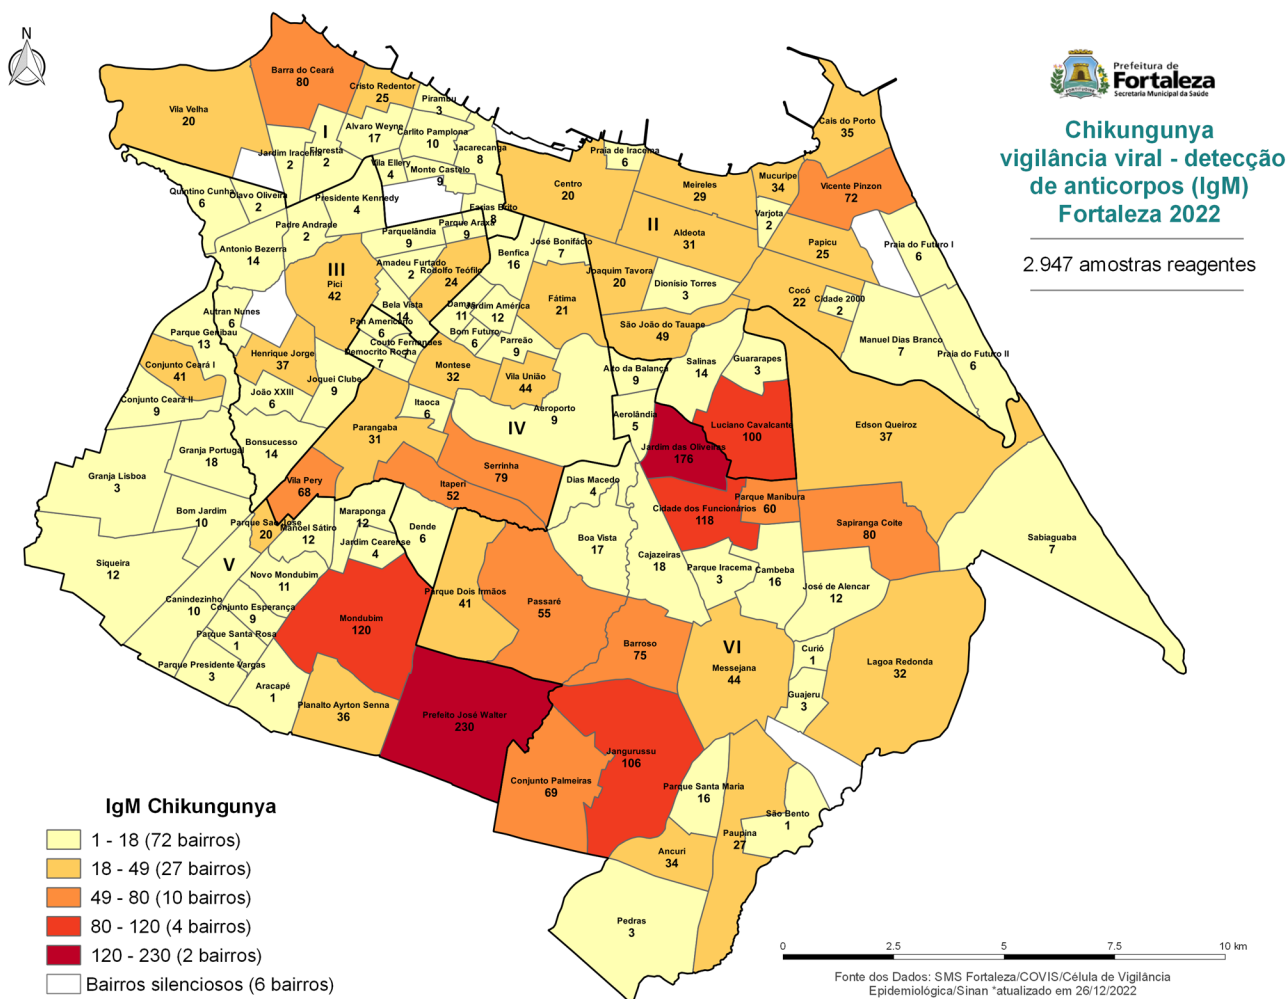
N

Prefeitura de Fortaleza
Secretaria Municipal da Saúde

Chikungunya vigilância viral - detecção de anticorpos (IgM) Fortaleza 2022

2.947 amostras reagentes

Barra do Ceará 80
Vila Velha 20
Cristo Redentor 25
Pirambu 3
I
Alvaro Weyne 17
Carlito Pamplona 10
Jacarecanga 8
Jardim Iracema 2
Floresta 2
Vila Ellery 4
Monte Castelo 9
Quintino Cunha 6
Olavo Oliveira 2
Presidente Kennedy 4
Farias Brito 8
Padre Andrade 2
Parque Araxá 9
Parquelândia 9
Antonio Bezerra 14
III
Amadeu Furtado 2
Rodolfo Teófilo 24
Pici 42
Autran Nunes 6
Bela Vista 14
Parque Genibaú 13
Pan Americano 6
Couto Fernandes 2
Demócrito Rocha 7
Henrique Jorge 37
Conjunto Ceará I 41
Joquei Clube 9
João XXIII 3
Conjunto Ceará II 9
Bonsucesso 14
Granja Portugal 18
Granja Lisboa 3
Bom Jardim 10
Siqueira 12
V
Canindezinho 10
Parque Presidente Vargas 3
Aracapé 1
Praia de Iracema 6
Centro 20
Meireles 29
Mucuripe 34
Cais do Porto 35
Vicente Pinzon 72
Varjota 2
II
Aldeota 31
José Bonifácio 7
Benfica 16
Joaquim Tavora 20
Dionísio Torres 3
Papicu 25
Praia do Futuro I 6
Cocó 22
Cidade 2000 2
Damas 11
Jardim América 12
Fátima 21
Bom Futuro 6
Parreão 9
São João do Tauape 49
Manuel Dias Branco 7
Praia do Futuro II 6
Montese 32
Vila União 44
Alto da Balança 9
Salinas 14
Guararapes 3
Itaoca 6
Aeroporto 9
IV
Parangaba 31
Aerolândia 5
Luciano Cavalcante 100
Jardim das Oliveiras 176
Edson Queiroz 37
Serrinha 79
Vila Pery 68
Itaperi 52
Dias Macedo 4
Parque Manibura 60
Cidade dos Funcionários 118
Sapiranga Coite 80
Sabiaguaba 7
Maraponga 12
Parque São José 20
Manoel Sátiro 12
Jardim Cearense 4
Dende 6
Boa Vista 17
Cajazeiras 18
Parque Iracema 3
Cambeba 16
José de Alencar 12
Novo Mondubim 11
Conjunto Esperança 9
Parque Santa Rosa 1
Parque Dois Irmãos 41
Passaré 55
Mondubim 120
Barroso 75
VI
Messejana 44
Curió 1
Lagoa Redonda 32
Guajeru 3
Planalto Ayrton Senna 36
Prefeito José Walter 230
Jangurussu 106
Conjunto Palmeiras 69
Parque Santa Maria 16
São Bento 1
Paupina 27
Ancuri 34
Pedras 3

IgM Chikungunya
1 - 18 (72 bairros)
18 - 49 (27 bairros)
49 - 80 (10 bairros)
80 - 120 (4 bairros)
120 - 230 (2 bairros)
Bairros silenciosos (6 bairros)

0 2.5 5 7.5 10 km

Fonte dos Dados: SMS Fortaleza/COVIS/Célula de Vigilância Epidemiológica/Sinan *atualizado em 26/12/2022